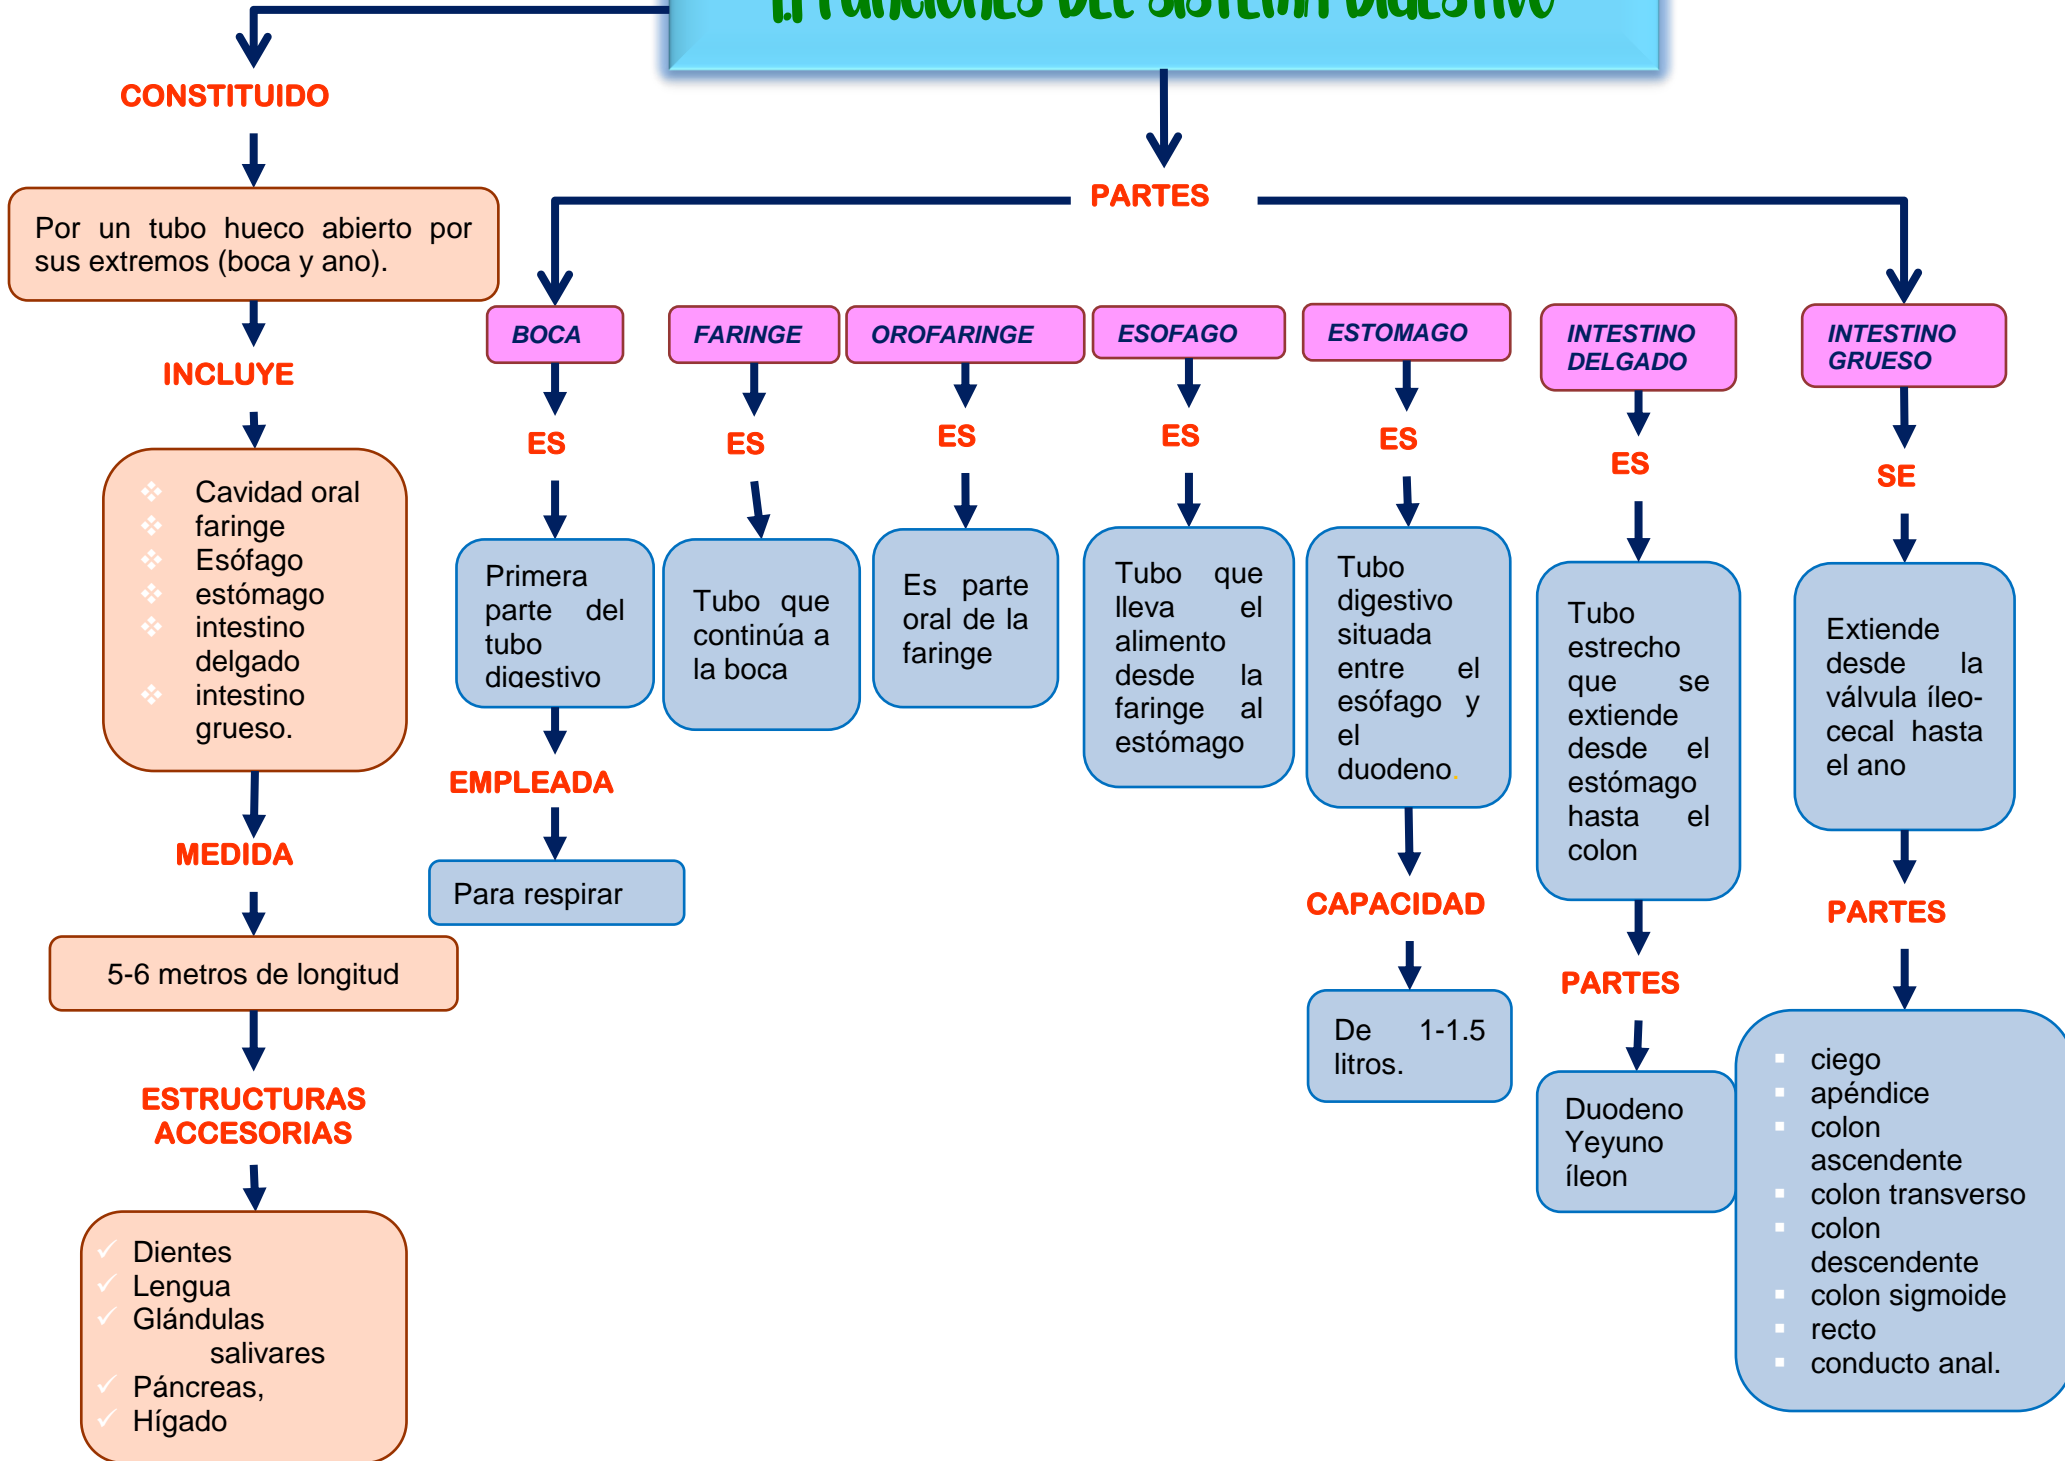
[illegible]

CONSTITUIDO

Por un tubo hueco abierto por sus extremos (boca y ano).

INCLUYE

Cavidad oral
faringe
Esófago
estómago
intestino delgado
intestino grueso.

MEDIDA

5-6 metros de longitud

ESTRUCTURAS ACCESORIAS

Dientes
Lengua
Glándulas salivares
Páncreas,
Hígado

PARTES

BOCA

ES

Primera parte del tubo digestivo

EMPLEADA

Para respirar

FARINGE

ES

Tubo que continúa a la boca

OROFARINGE

ES

Es parte oral de la faringe

ESOFAGO

ES

Tubo que lleva el alimento desde la faringe al estómago

ESTOMAGO

ES

Tubo digestivo situada entre el esófago y el duodeno.

CAPACIDAD

De 1-1.5 litros.

INTESTINO DELGADO

ES

Tubo estrecho que se extiende desde el estómago hasta el colon

PARTES

Duodeno
Yeyuno
íleon

INTESTINO GRUESO

SE

Extiende desde la válvula íleo-cecal hasta el ano

PARTES

ciego
apéndice
colon ascendente
colon transverso
colon descendente
colon sigmoide
recto
conducto anal.